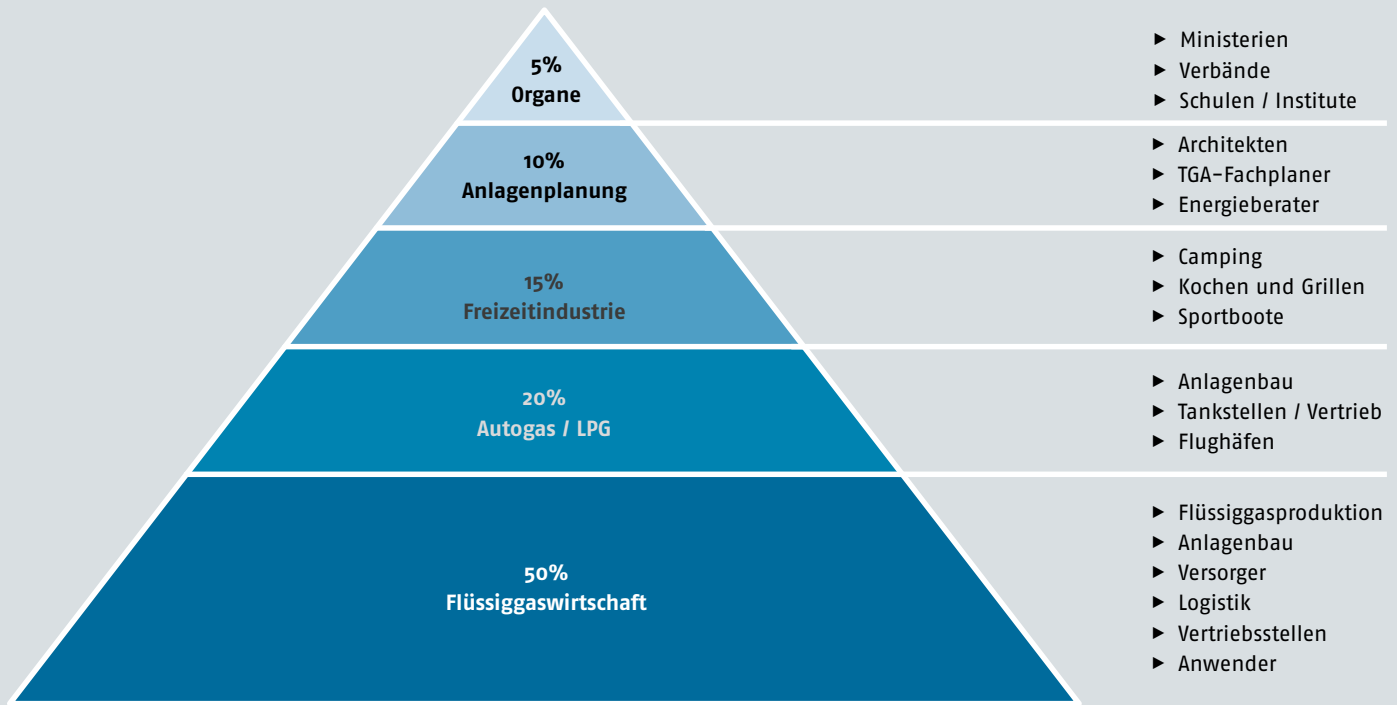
5%
Organe

► Ministerien
► Verbände
► Schulen / Institute

10%
Anlagenplanung

► Architekten
► TGA-Fachplaner
► Energieberater

15%
Freizeitindustrie

► Camping
► Kochen und Grillen
► Sportboote

20%
Autogas / LPG

► Anlagenbau
► Tankstellen / Vertrieb
► Flughäfen

50%
Flüssiggaswirtschaft

► Flüssiggasproduktion
► Anlagenbau
► Versorger
► Logistik
► Vertriebsstellen
► Anwender